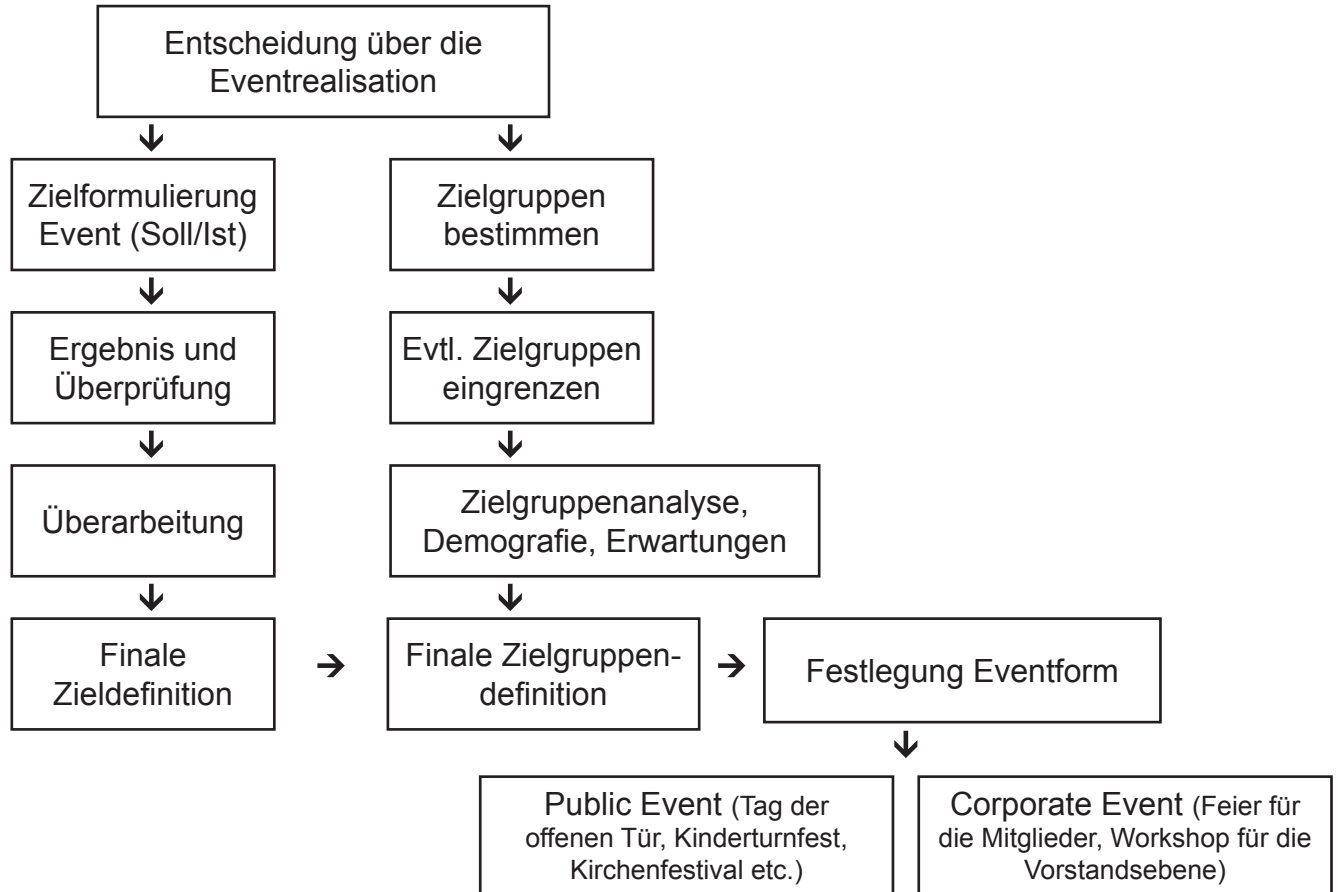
Entscheidung über die Eventrealisation

Zielformulierung Event (Soll/Ist)

Ergebnis und Überprüfung

Überarbeitung

Finale Zieldefinition

Zielgruppen bestimmen

Evtl. Zielgruppen eingrenzen

Zielgruppenanalyse, Demografie, Erwartungen

Finale Zielgruppendefinition

Festlegung Eventform

Public Event (Tag der offenen Tür, Kinderturnfest, Kirchenfestival etc.)

Corporate Event (Feier für die Mitglieder, Workshop für die Vorstandsebene)